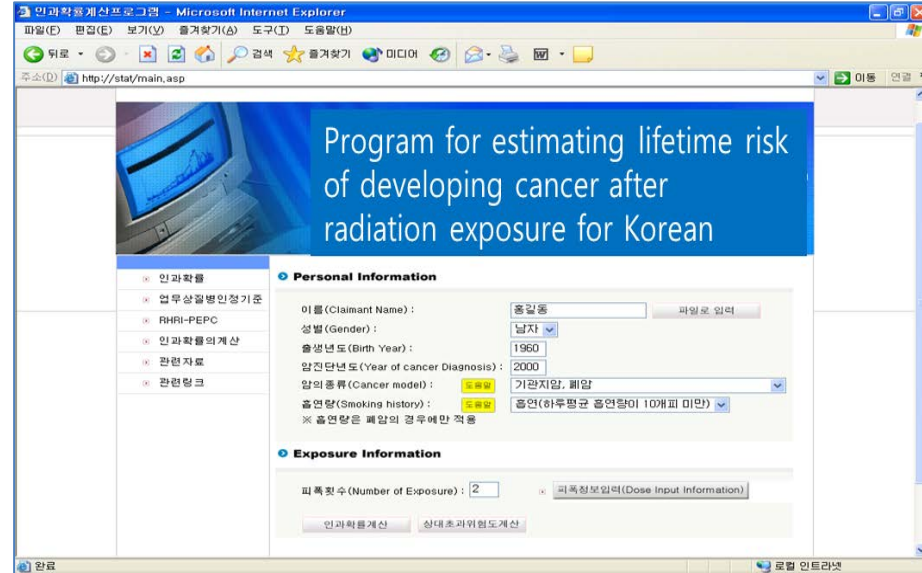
인과확률계산프로그램 - Microsoft Internet Explorer

파일(F) 편집(E) 보기(V) 즐겨찾기(A) 도구(T) 도움말(H)

뒤로 검색 즐겨찾기 미디어

주소(D) http://stat/main.asp

이동 연결

Program for estimating lifetime risk of developing cancer after radiation exposure for Korean

인과확률
업무상질병인정기준
RHRI-PEPC
인과확률의계산
관련자료
관련링크

Personal Information

이름(Claimant Name) : 홍길동 파일로 입력
성별(Gender) : 남자
출생년도(Birth Year) : 1960
암진단년도(Year of cancer Diagnosis) : 2000
암의종류(Cancer model) : 도움말 기관지암, 폐암
흡연량(Smoking history) : 도움말 흡연(하루평균 흡연량이 10개피 미만)
※ 흡연량은 폐암의 경우에만 적용

Exposure Information

피폭횟수(Number of Exposure) : 2 피폭정보입력(Dose Input Information)

인과확률계산 상대초과위험도계산

완료 로컬 인트라넷